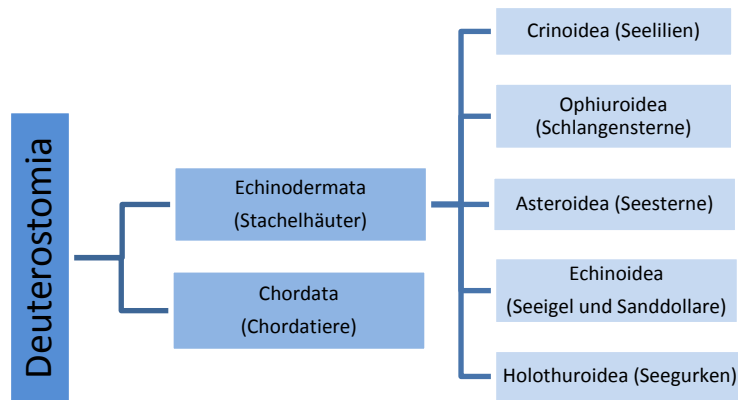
Deuterostomia

Echinodermata (Stachelhäuter)

Chordata (Chordatiere)

Crinoidea (Seelilien)

Ophiuroidea (Schlangensterne)

Asteroidea (Seesterne)

Echinoidea (Seeigel und Sanddollare)

Holothuroidea (Seegurken)